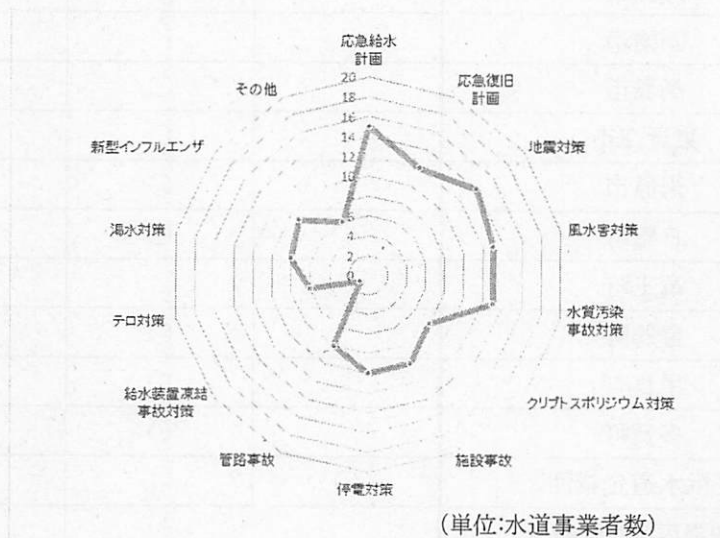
応急給水計画

応急復旧計画

地震対策

風水害対策

水質汚染事故対策

クリプトスポリジウム対策

施設事故

停電対策

管路事故

給水装置凍結事故対策

テロ対策

渇水対策

新型インフルエンザ

その他

20
18
16
14
12
10
8
6
4
2
0

(単位:水道事業者数)